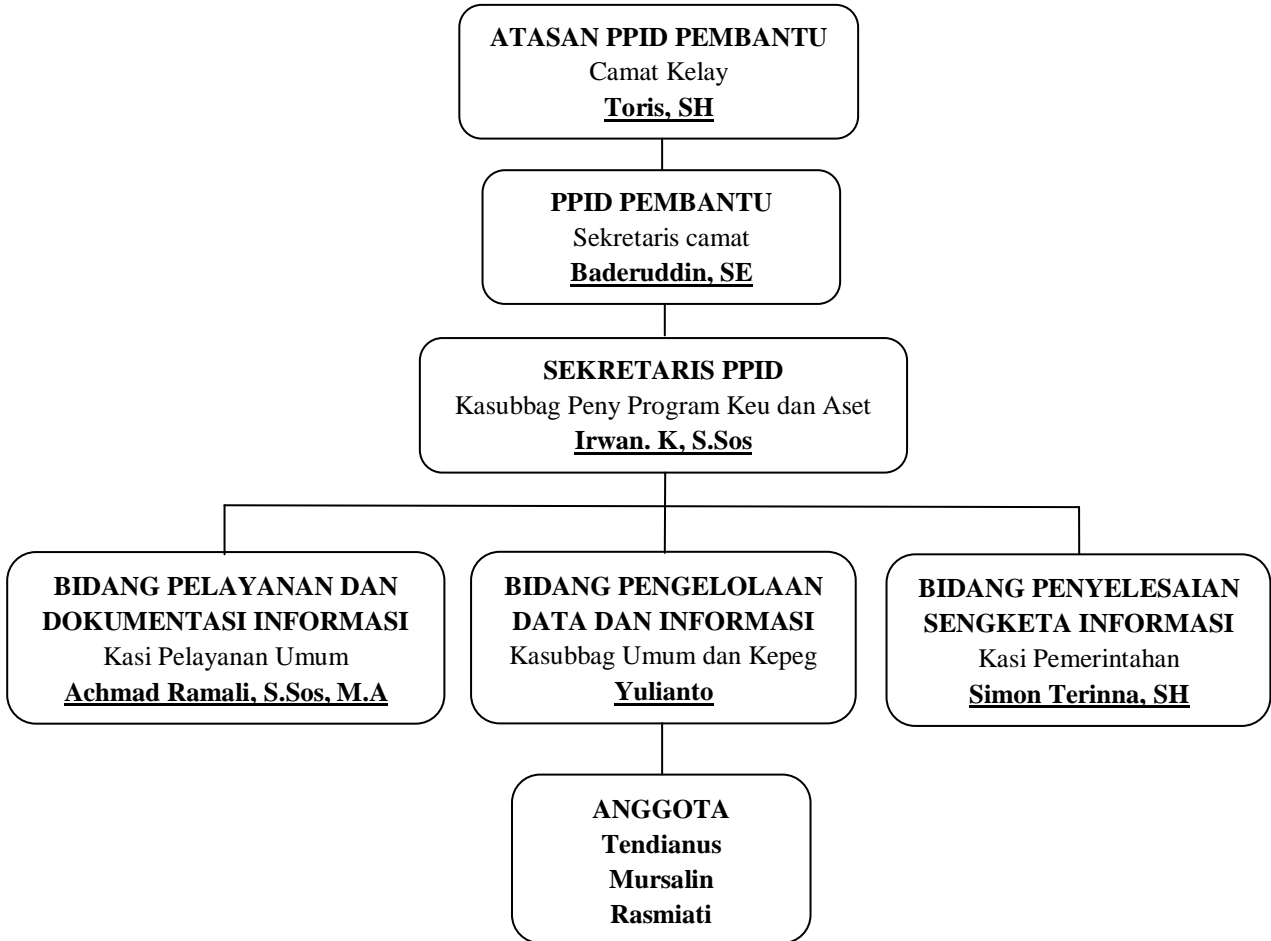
ATASAN PPID PEMBANTU
Camat Kelay
Toris, SH

PPID PEMBANTU
Sekretaris camat
Baderuddin, SE

SEKRETARIS PPID
Kasubbag Peny Program Keu dan Aset
Irwan. K, S.Sos

BIDANG PELAYANAN DAN DOKUMENTASI INFORMASI
Kasi Pelayanan Umum
Achmad Ramali, S.Sos, M.A

BIDANG PENGELOLAAN DATA DAN INFORMASI
Kasubbag Umum dan Kepeg
Yulianto

BIDANG PENYELESAIAN SENGKETA INFORMASI
Kasi Pemerintahan
Simon Terinna, SH

ANGGOTA
Tendianus
Mursalin
Rasmiati